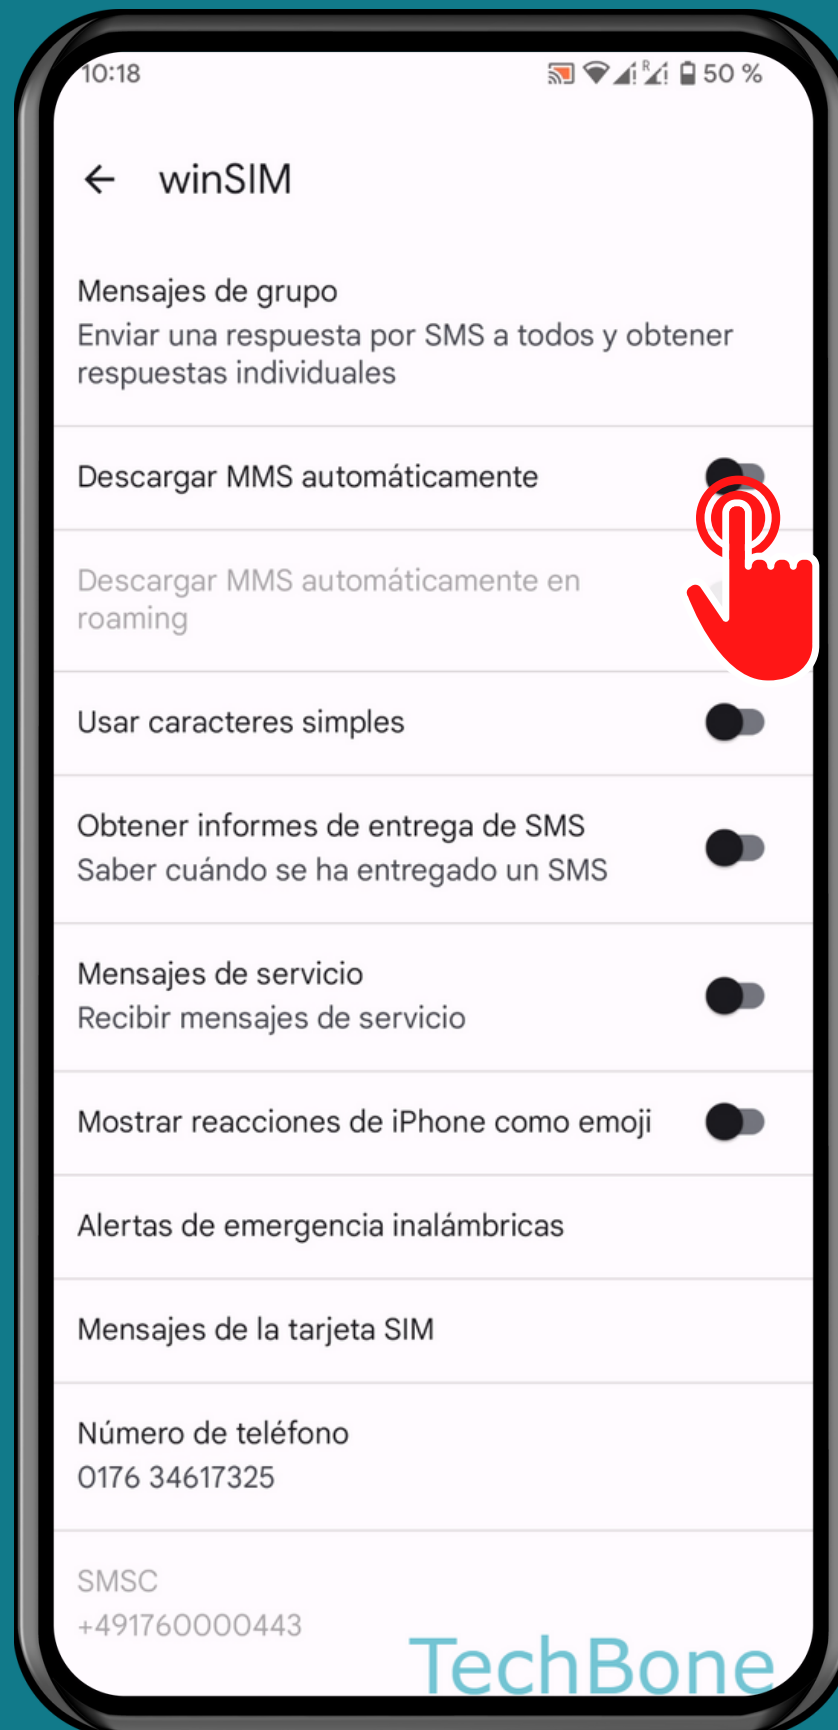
10:18 50 %

← winSIM

Mensajes de grupo
Enviar una respuesta por SMS a todos y obtener respuestas individuales

Descargar MMS automáticamente

Descargar MMS automáticamente en roaming

Usar caracteres simples

Obtener informes de entrega de SMS
Saber cuándo se ha entregado un SMS

Mensajes de servicio
Recibir mensajes de servicio

Mostrar reacciones de iPhone como emoji

Alertas de emergencia inalámbricas

Mensajes de la tarjeta SIM

Número de teléfono
0176 34617325

SMSC
+491760000443

TechBone